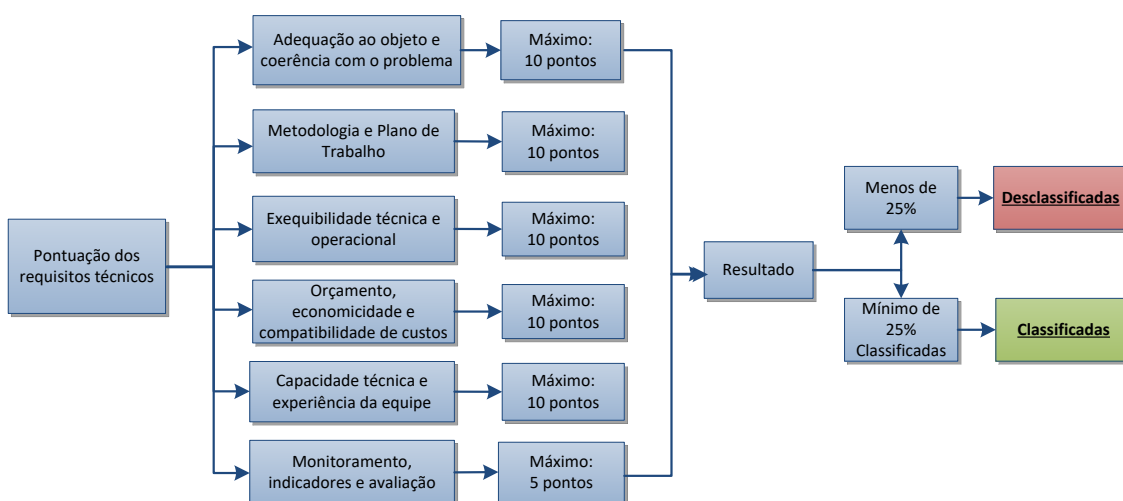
Pontuação dos requisitos técnicos

Adequação ao objeto e coerência com o problema

Máximo: 10 pontos

Metodologia e Plano de Trabalho

Máximo: 10 pontos

Exequibilidade técnica e operacional

Máximo: 10 pontos

Orçamento, economicidade e compatibilidade de custos

Máximo: 10 pontos

Capacidade técnica e experiência da equipe

Máximo: 10 pontos

Monitoramento, indicadores e avaliação

Máximo: 5 pontos

Resultado

Menos de 25%

Desclassificadas

Mínimo de 25% Classificadas

Classificadas